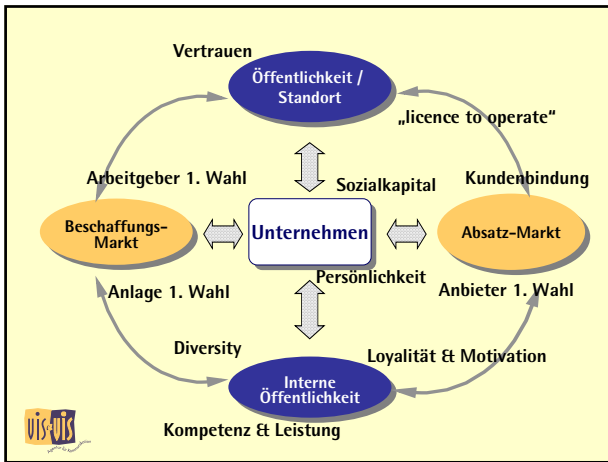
Vertrauen

Öffentlichkeit / Standort

„licence to operate"

Arbeitgeber 1. Wahl

Sozialkapital

Kundenbindung

Beschaffungs-Markt

Unternehmen

Absatz-Markt

Persönlichkeit

Anlage 1. Wahl

Anbieter 1. Wahl

Diversity

Loyalität & Motivation

Interne Öffentlichkeit

Kompetenz & Leistung

VIS-à-VIS

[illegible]